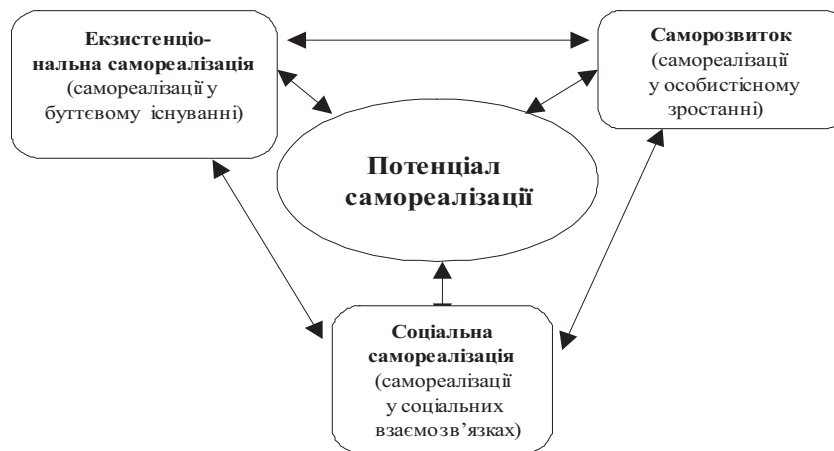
Екзистенціональна самореалізація (самореалізації у буттєвому існуванні)

Саморозвиток (самореалізації у особистісному зростанні)

Потенціал самореалізації

Соціальна самореалізація (самореалізації у соціальних взаємозв'язках)